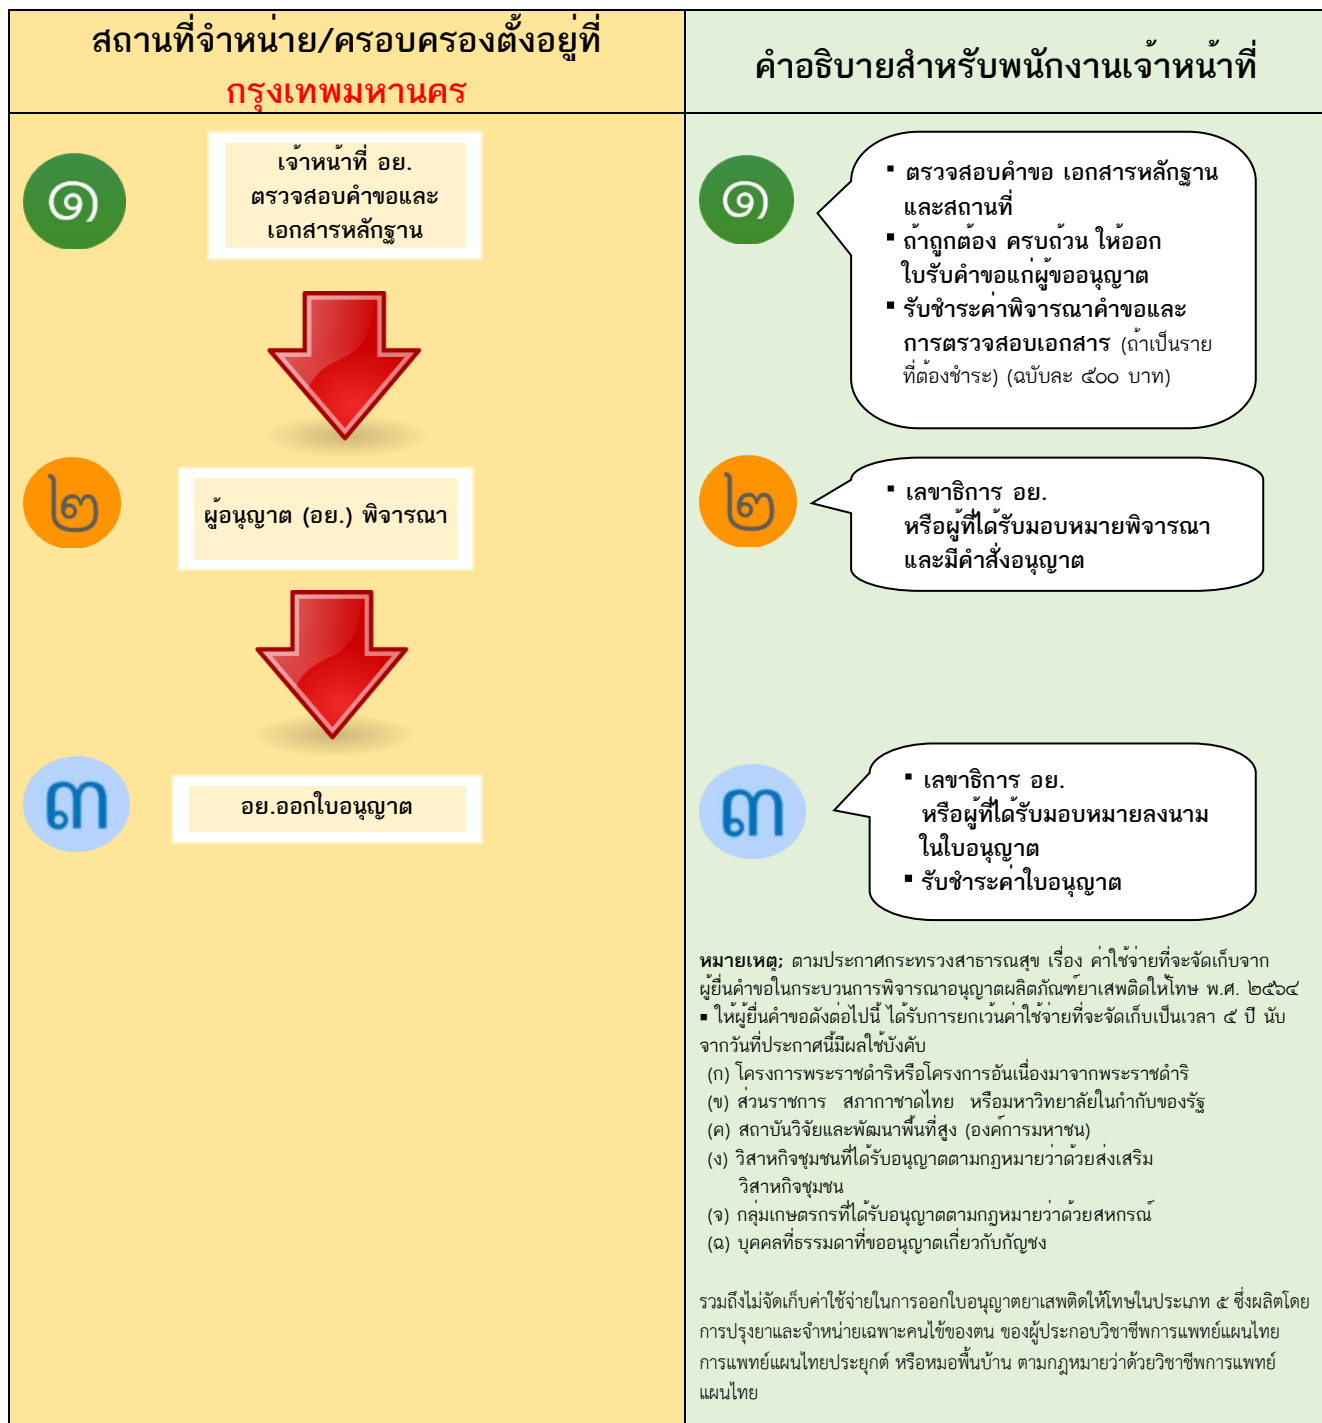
| สถานที่จำหน่าย/ครอบครองตั้งอยู่ที่ กรุงเทพมหานคร | คำอธิบายสำหรับพนักงานเจ้าหน้าที่ |
|---|---|

๑

เจ้าหน้าที่ อย. ตรวจสอบคำขอและเอกสารหลักฐาน

๒

ผู้อนุญาต (อย.) พิจารณา

๓

อย.ออกใบอนุญาต

๑

▪ ตรวจสอบคำขอ เอกสารหลักฐาน และสถานที่
▪ ถ้าถูกต้อง ครบถ้วน ให้ออกใบรับคำขอแก่ผู้ขออนุญาต
▪ รับชำระค่าพิจารณาคำขอและการตรวจสอบเอกสาร (ถ้าเป็นรายที่ต้องชำระ) (ฉบับละ ๕๐๐ บาท)

๒

▪ เลขาธิการ อย. หรือผู้ที่ได้รับมอบหมายพิจารณาและมีคำสั่งอนุญาต

๓

▪ เลขาธิการ อย. หรือผู้ที่ได้รับมอบหมายลงนามในใบอนุญาต
▪ รับชำระค่าใบอนุญาต

หมายเหตุ; ตามประกาศกระทรวงสาธารณสุข เรื่อง ค่าใช้จ่ายที่จะจัดเก็บจากผู้ยื่นคำขอในกระบวนการพิจารณาอนุญาตผลิตภัณฑ์ยาเสพติดให้โทษ พ.ศ. ๒๕๖๔
▪ ให้ผู้ยื่นคำขอดังต่อไปนี้ ได้รับการยกเว้นค่าใช้จ่ายที่จะจัดเก็บเป็นเวลา ๕ ปี นับจากวันที่ประกาศนี้มีผลใช้บังคับ
(ก) โครงการพระราชดำริหรือโครงการอันเนื่องมาจากพระราชดำริ
(ข) ส่วนราชการ สภากาชาดไทย หรือมหาวิทยาลัยในกำกับของรัฐ
(ค) สถาบันวิจัยและพัฒนาพื้นที่สูง (องค์การมหาชน)
(ง) วิสาหกิจชุมชนที่ได้รับอนุญาตตามกฎหมายว่าด้วยส่งเสริมวิสาหกิจชุมชน
(จ) กลุ่มเกษตรกรที่ได้รับอนุญาตตามกฎหมายว่าด้วยสหกรณ์
(ฉ) บุคคลที่ธรรมดาที่ขออนุญาตเกี่ยวกับกัญชง

รวมถึงไม่จัดเก็บค่าใช้จ่ายในการออกใบอนุญาตยาเสพติดให้โทษในประเภท ๕ ซึ่งผลิตโดยการปรุงยาและจำหน่ายเฉพาะคนไข้ของตน ของผู้ประกอบวิชาชีพการแพทย์แผนไทย การแพทย์แผนไทยประยุกต์ หรือหมอพื้นบ้าน ตามกฎหมายว่าด้วยวิชาชีพการแพทย์แผนไทย